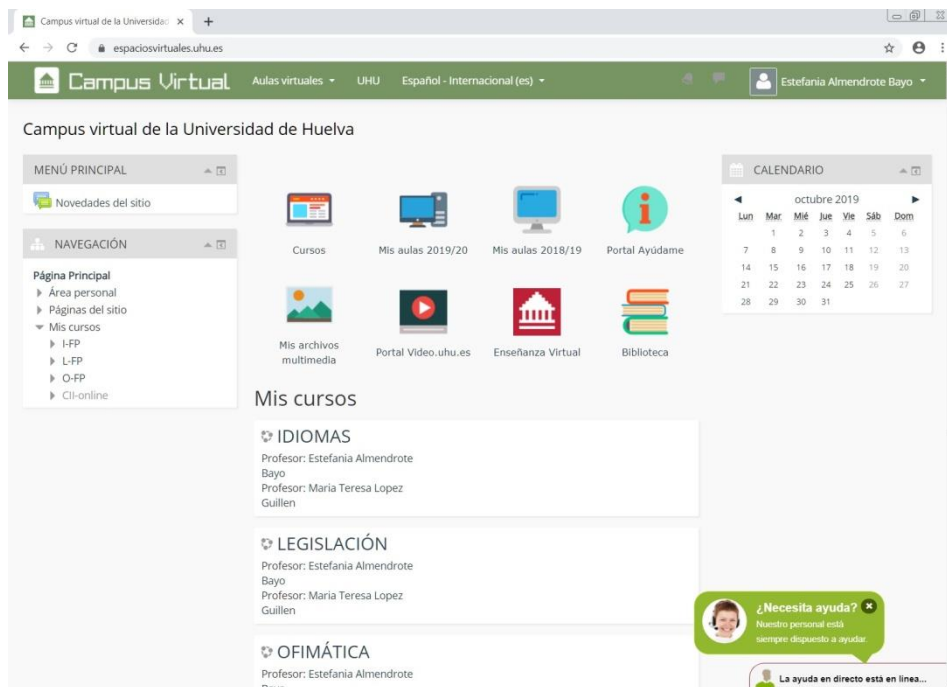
Campus virtual de la Universidad ×

espaciosvirtuales.uhu.es

Campus Virtual Aulas virtuales UHU Español - Internacional (es) Estefania Almendrote Bayo

Campus virtual de la Universidad de Huelva

MENÚ PRINCIPAL

Novedades del sitio

NAVEGACIÓN

Página Principal
Área personal
Páginas del sitio
Mis cursos
I-FP
L-FP
O-FP
CII-online

Cursos
Mis aulas 2019/20
Mis aulas 2018/19
Portal Ayúdame
Mis archivos multimedia
Portal Video.uhu.es
Enseñanza Virtual
Biblioteca

Mis cursos

IDIOMAS
Profesor: Estefania Almendrote Bayo
Profesor: Maria Teresa Lopez Guillen

LEGISLACIÓN
Profesor: Estefania Almendrote Bayo
Profesor: Maria Teresa Lopez Guillen

OFIMÁTICA
Profesor: Estefania Almendrote
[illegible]

CALENDARIO

octubre 2019

| Lun | Mar | Mié | Jue | Vie | Sáb | Dom |
|---|---|---|---|---|---|---|
| | 1 | 2 | 3 | 4 | 5 | 6 |
| 7 | 8 | 9 | 10 | 11 | 12 | 13 |
| 14 | 15 | 16 | 17 | 18 | 19 | 20 |
| 21 | 22 | 23 | 24 | 25 | 26 | 27 |
| 28 | 29 | 30 | 31 | | | |

¿Necesita ayuda?
Nuestro personal está siempre dispuesto a ayudar.

La ayuda en directo está en línea...